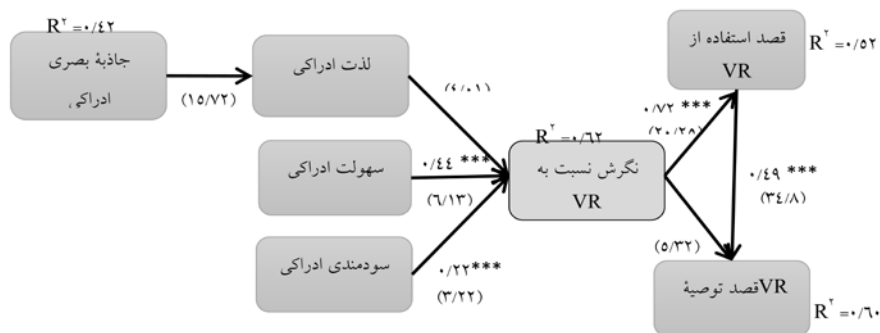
$R^۲$ = ۰/۴۲

جاذبهٔ بصری ادراکی

(۱۵/۷۲)

لذت ادراکی

(۴/۰۱)

سهولت ادراکی

۰/۴۴ ***

(٦/۱۳)

سودمندی ادراکی

۰/۲۲***

(۳/۲۲)

$R^۲$ = ۰/٦۲

نگرش نسبت به VR

۰/۷۲ ***

(۲۰/۲۸)

قصد استفاده از VR

$R^۲$ = ۰/۵۲

۰/٤۹ ***

(۳٤/۸)

(۵/۳۲)

VRقصد توصیهٔ

$R^۲$ = ۰/٦۰